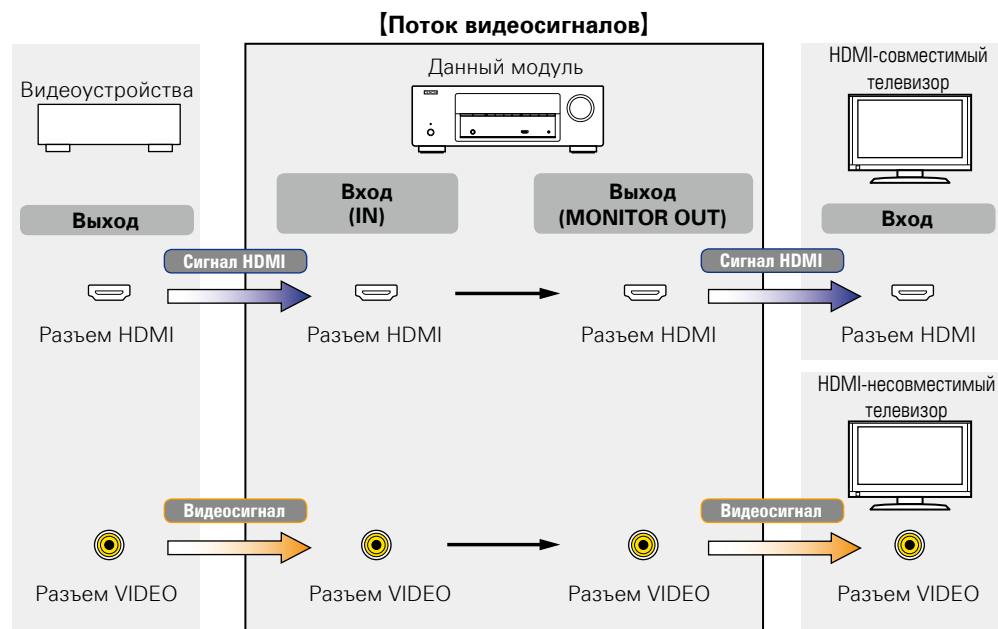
【Поток видеосигналов】

Видеоустройства

Данный модуль

HDMI-совместимый телевизор

Выход

Вход (IN)

Выход (MONITOR OUT)

Вход

Сигнал HDMI

Сигнал HDMI

Разъем HDMI

Разъем HDMI

Разъем HDMI

Разъем HDMI

HDMI-несовместимый телевизор

Видеосигнал

Видеосигнал

Разъем VIDEO

Разъем VIDEO

Разъем VIDEO

Разъем VIDEO